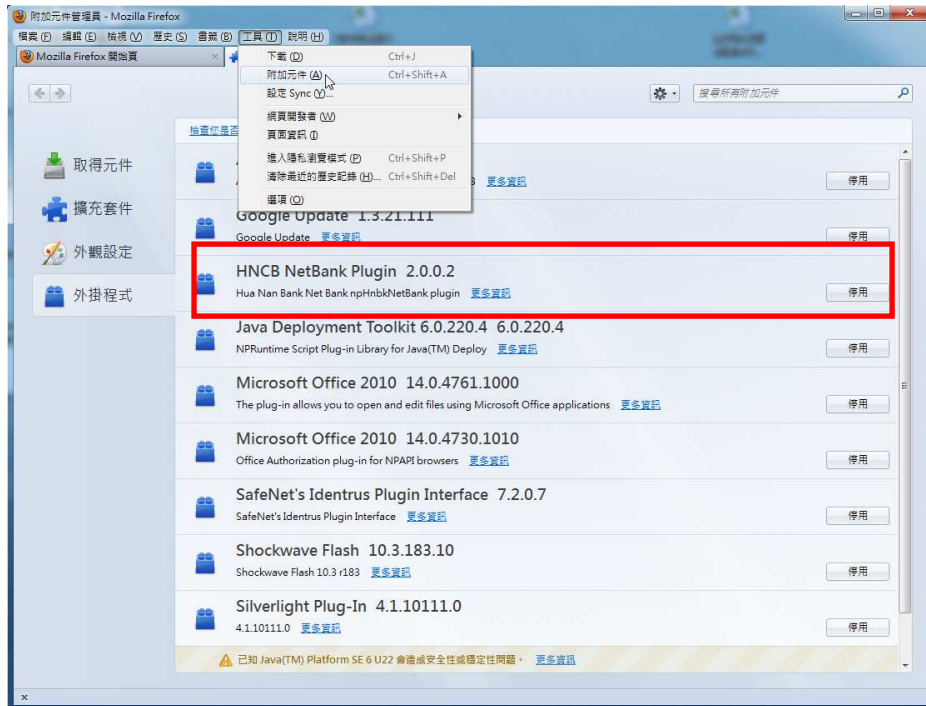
附加元件管理員 - Mozilla Firefox

檔案 (F) 編輯 (E) 檢視 (V) 歷史 (S) 書籤 (B) 工具 (T) 說明 (H)

Mozilla Firefox 開始頁

下載 (D) Ctrl+J
附加元件 (A) Ctrl+Shift+A
設定 Sync (Y)...
網頁開發者 (W)
頁面資訊 (I)
進入隱私瀏覽模式 (P) Ctrl+Shift+P
清除最近的歷史記錄 (H)... Ctrl+Shift+Del
選項 (O)

搜尋所有附加元件

檢查您是否

取得元件
擴充套件
外觀設定
外掛程式

3 更多資訊 停用

Google Update 1.3.21.111
Google Update 更多資訊 停用

HNCB NetBank Plugin 2.0.0.2
Hua Nan Bank Net Bank npHnbkNetBank plugin 更多資訊 停用

Java Deployment Toolkit 6.0.220.4 6.0.220.4
NPRuntime Script Plug-in Library for Java(TM) Deploy 更多資訊 停用

Microsoft Office 2010 14.0.4761.1000
The plug-in allows you to open and edit files using Microsoft Office applications 更多資訊 停用

Microsoft Office 2010 14.0.4730.1010
Office Authorization plug-in for NPAPI browsers 更多資訊 停用

SafeNet's Identrus Plugin Interface 7.2.0.7
SafeNet's Identrus Plugin Interface 更多資訊 停用

Shockwave Flash 10.3.183.10
Shockwave Flash 10.3 r183 更多資訊 停用

Silverlight Plug-In 4.1.10111.0
4.1.10111.0 更多資訊 停用

已知 Java(TM) Platform SE 6 U22 會造成安全性或穩定性問題。 更多資訊